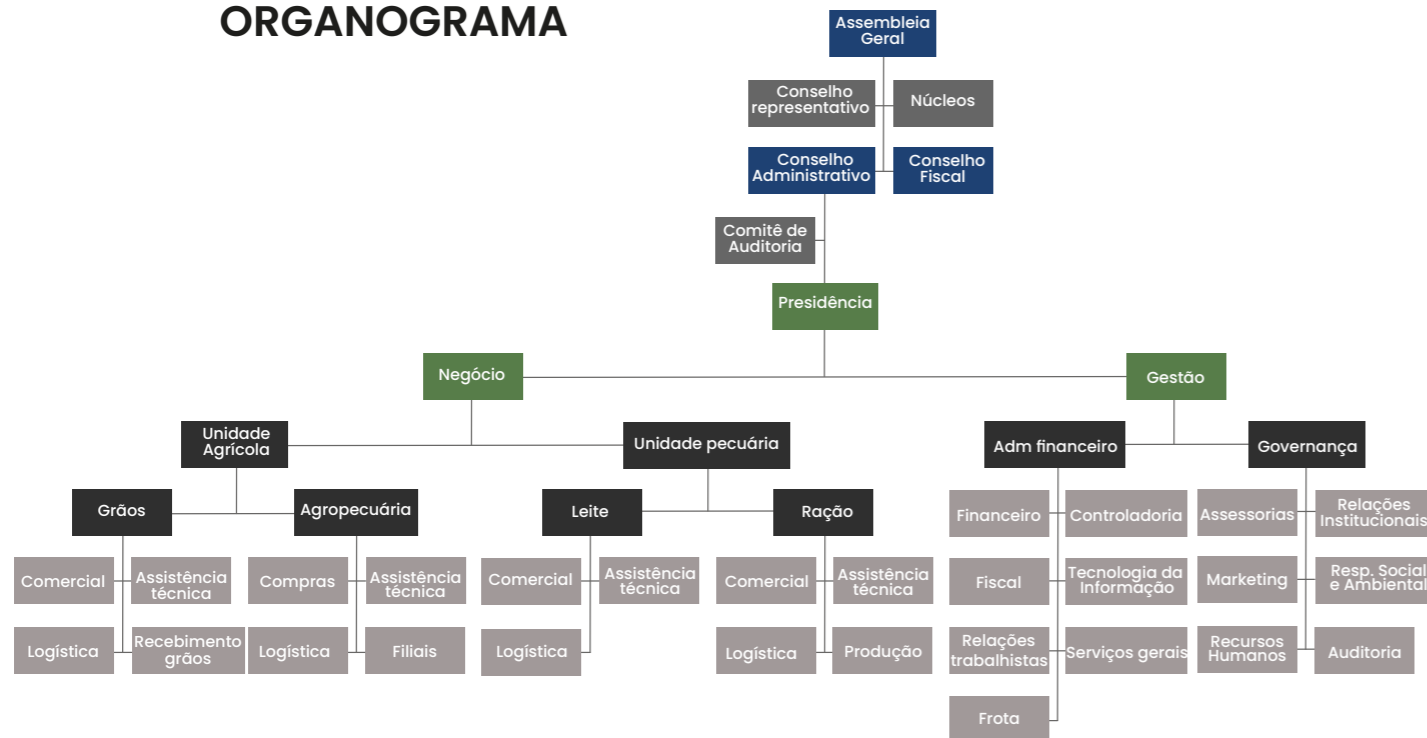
ORGANOGRAMA

Assembleia Geral

Conselho representativo

Núcleos

Conselho Administrativo

Conselho Fiscal

Comitê de Auditoria

Presidência

Negócio

Gestão

Unidade Agrícola

Unidade pecuária

Adm financeiro

Governança

Grãos

Agropecuária

Leite

Ração

Comercial

Assistência técnica

Logística

Recebimento grãos

Compras

Assistência técnica

Logística

Filiais

Comercial

Assistência técnica

Logística

Comercial

Assistência técnica

Logística

Produção

Financeiro

Controladoria

Fiscal

Tecnologia da Informação

Relações trabalhistas

Serviços gerais

Frota

Assessorias

Relações Institucionais

Marketing

Resp. Social e Ambiental

Recursos Humanos

Auditoria